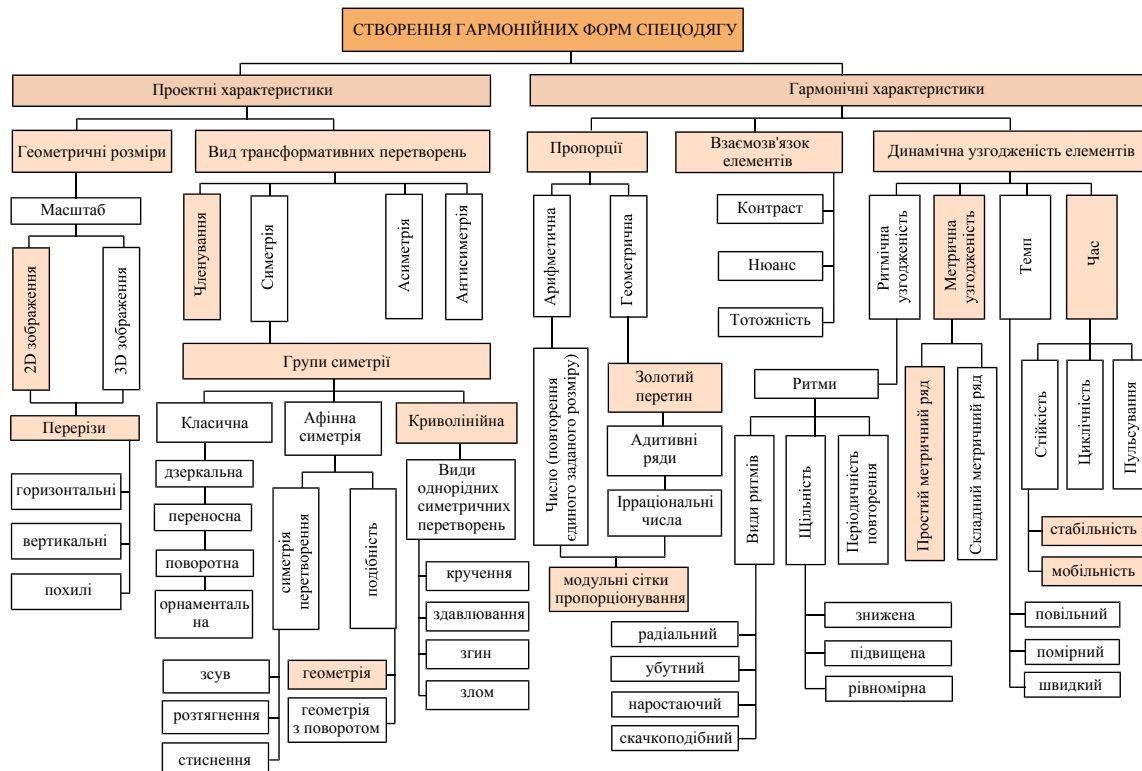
СТВОРЕННЯ ГАРМОНІЙНИХ ФОРМ СПЕЦОДЯГУ

Проектні характеристики

Гармонічні характеристики

Геометричні розміри

Вид трансформативних перетворень

Пропорції

Взаємозв'язок елементів

Динамічна узгодженість елементів

Масштаб

2D зображення

3D зображення

Перерізи

горизонтальні

вертикальні

похилі

Членування

Симетрія

Асиметрія

Антисиметрія

Групи симетрії

Класична

дзеркальна

переносна

поворотна

орнаментальна

Афінна симетрія

симетрія перетворення

подібність

зсув

розтягнення

стиснення

геометрія

геометрія з поворотом

Криволінійна

Види однорідних симетричних перетворень

кручення

здавлювання

згин

злом

Арифметична

Геометрична

Число (повторення єдиного заданого розміру)

Золотий перетин

Адитивні ряди

Ірраціональні числа

модульні сітки пропорціонування

Контраст

Нюанс

Тотожність

Ритми

Види ритмів

радіальний

убутний

наростаючий

скачкоподібний

Щільність

знижена

підвищена

рівномірна

Періодичність повторення

Ритмічна узгодженість

Метрична узгодженість

Простий метричний ряд

Складний метричний ряд

Темп

повільний

помірний

швидкий

Час

Стійкість

стабільність

мобільність

Циклічність

Пульсування